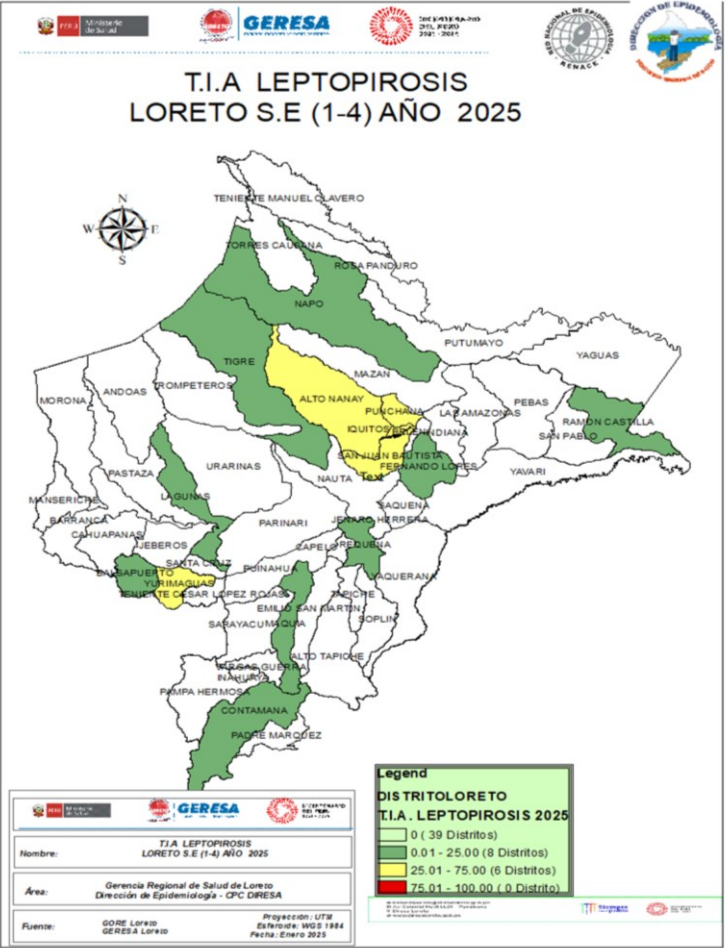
PERÚ Ministerio de Salud

GERESA

DECENIO DE LA IGUALDAD DE OPORTUNIDADES PARA MUJERES Y HOMBRES 2018 - 2027

RED NACIONAL DE EPIDEMIOLOGÍA RENACE

DIRECCIÓN DE EPIDEMIOLOGÍA

T.I.A LEPTOPIROSIS
LORETO S.E (1-4) AÑO 2025

N
W E
S

TENIENTE MANUEL CLAVERO
TORRES CAUSANA
ROSA PANDURO
NAPO
PUTUMAYO
YAGUAS
TIGRE
MAZAN
ALTO NANAY
PUNCHANA
LAS AMAZONAS
PEBAS
RAMON CASTILLA
SAN PABLO
MORONA
ANDOAS
TROMPETEROS
IQUITOS
BELEN
INDIANA
URARINAS
SAN JUAN BAUTISTA
FERNANDO LORES
YAVARI
PASTAZA
LAGUNAS
NAUTA
TAPIRA
SAQUENA
MANSERICHE
BARRANCA
PARINARI
JENARO HERRERA
CAHUAPANAS
JEBEROS
ZAPELO
REQUENA
SANTA CRUZ
BALSAPUERTO
YURIMAGUAS
PUINAHUA
YAQUERANA
TENIENTE CESAR LOPEZ ROJAS
EMILIO SAN MARTIN
TAPICHE
SOPLIN
SARAYACU
MAQUIA
ALTO TAPICHE
VARGAS GUERRA
INAHUAYA
PAMPA HERMOSA
CONTAMANA
PADRE MARQUEZ

Legend
DISTRITOLORETO
T.I.A. LEPTOPIROSIS 2025
0 ( 39 Distritos)
0.01 - 25.00 (8 Distritos)
25.01 - 75.00 (6 Distritos)
75.01 - 100.00 ( 0 Distrito)

Nombre: T.I.A LEPTOPIROSIS LORETO S.E (1-4) AÑO 2025

Área: Gerencia Regional de Salud de Loreto Dirección de Epidemiología - CPC DIRESA

Fuente: GORE Loreto GERESA Loreto

Proyección: UTM
Esferoide: WGS 1984
Fecha: Enero 2025